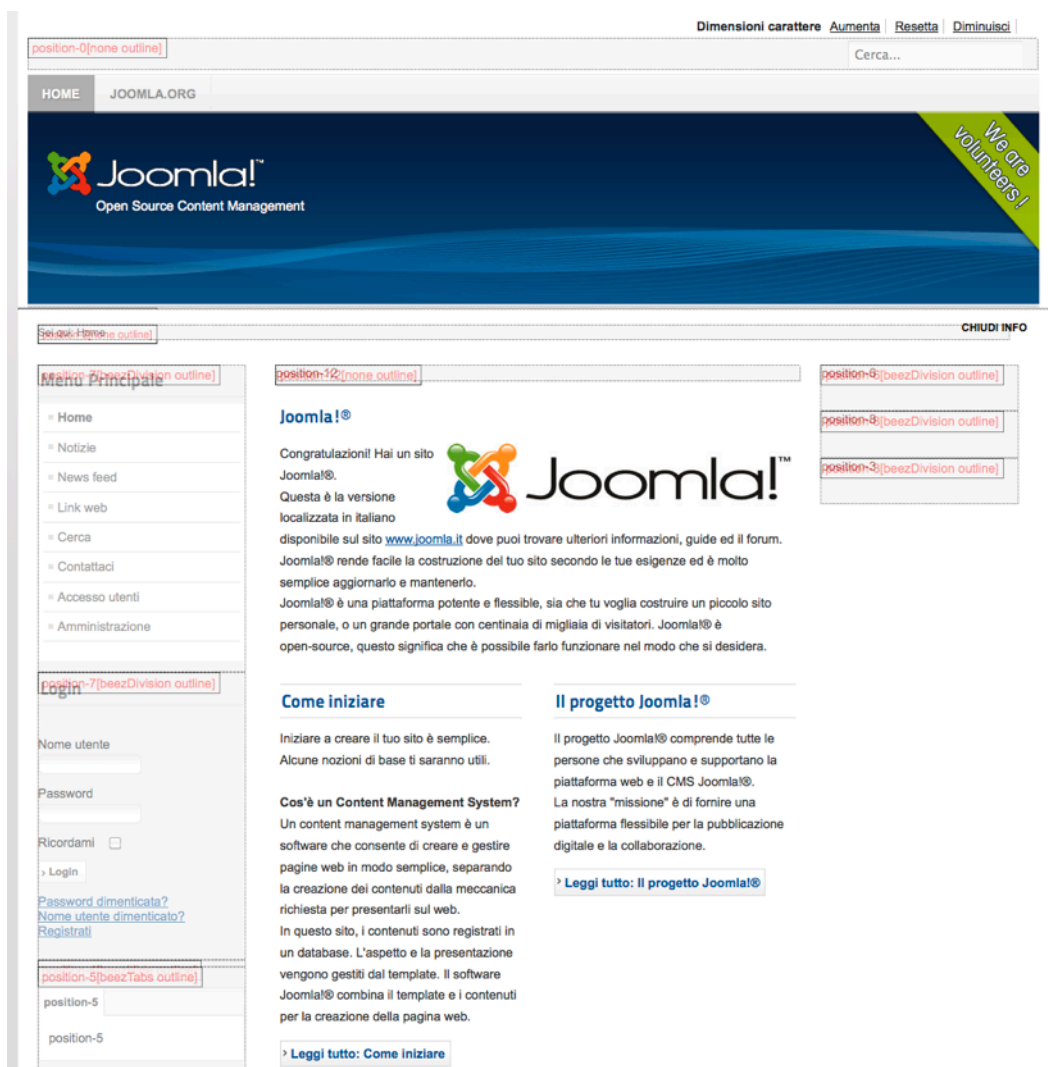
Dimensioni carattere Aumenta Resetta Diminuisci

position-0[none outline]

Cerca...

HOME JOOMLA.ORG

Joomla!™
Open Source Content Management

We are volunteers !

Sei qui: Home
position-2[none outline]

CHIUDI INFO

position-7[beezDivision outline]
Menu Principale

Home
Notizie
News feed
Link web
Cerca
Contattaci
Accesso utenti
Amministrazione

position-7[beezDivision outline]
Login

Nome utente

Password

Ricordami

Login

Password dimenticata?
Nome utente dimenticato?
Registrati

position-5[beezTabs outline]
position-5

position-5

position-12[none outline]

Joomla!®

Congratulazioni! Hai un sito Joomla!®.
Questa è la versione localizzata in italiano disponibile sul sito www.joomla.it dove puoi trovare ulteriori informazioni, guide ed il forum.
Joomla!® rende facile la costruzione del tuo sito secondo le tue esigenze ed è molto semplice aggiornarlo e mantenerlo.
Joomla!® è una piattaforma potente e flessible, sia che tu voglia costruire un piccolo sito personale, o un grande portale con centinaia di migliaia di visitatori. Joomla!® è open-source, questo significa che è possibile farlo funzionare nel modo che si desidera.

Joomla!™

Come iniziare

Iniziare a creare il tuo sito è semplice. Alcune nozioni di base ti saranno utili.

Cos'è un Content Management System?
Un content management system è un software che consente di creare e gestire pagine web in modo semplice, separando la creazione dei contenuti dalla meccanica richiesta per presentarli sul web.
In questo sito, i contenuti sono registrati in un database. L'aspetto e la presentazione vengono gestiti dal template. Il software Joomla!® combina il template e i contenuti per la creazione della pagina web.

Leggi tutto: Come iniziare

Il progetto Joomla!®

Il progetto Joomla!® comprende tutte le persone che sviluppano e supportano la piattaforma web e il CMS Joomla!®.
La nostra "missione" è di fornire una piattaforma flessibile per la pubblicazione digitale e la collaborazione.

Leggi tutto: Il progetto Joomla!®

position-6[beezDivision outline]

position-8[beezDivision outline]

position-3[beezDivision outline]